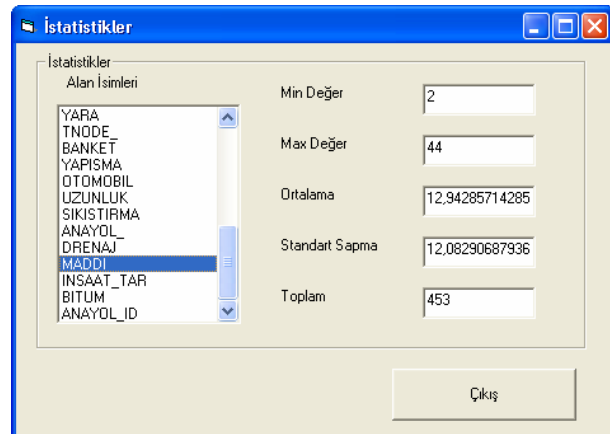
İstatistikler

İstatistikler
Alan İsimleri

YARA
TNODE_
BANKET
YAPISMA
OTOMOBIL
UZUNLUK
SIKISTIRMA
ANAYOL_
DRENAJ
MADDI
INSAAT_TAR
BITUM
ANAYOL_ID

Min Değer
2

Max Değer
44

Ortalama
12,94285714285

Standart Sapma
12,08290687936

Toplam
453

Çıkış